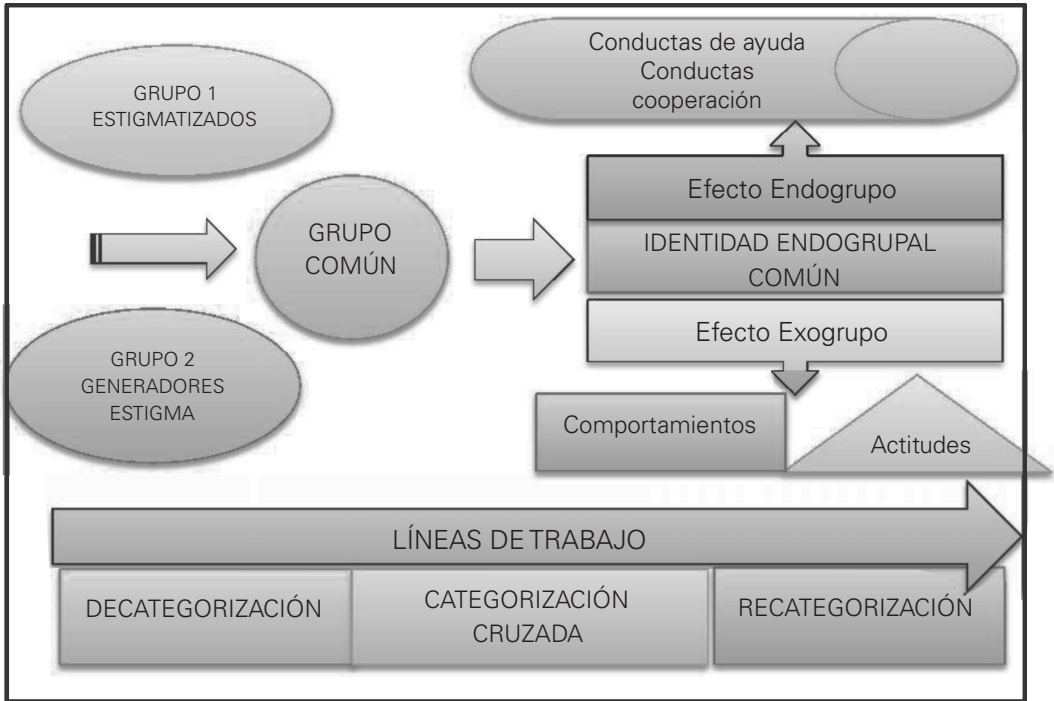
Conductas de ayuda
Conductas cooperación

GRUPO 1
ESTIGMATIZADOS

GRUPO
COMÚN

Efecto Endogrupo

IDENTIDAD ENDOGRUPAL
COMÚN

Efecto Exogrupo

GRUPO 2
GENERADORES
ESTIGMA

Comportamientos

Actitudes

LÍNEAS DE TRABAJO

DECATEGORIZACIÓN

CATEGORIZACIÓN
CRUZADA

RECATEGORIZACIÓN